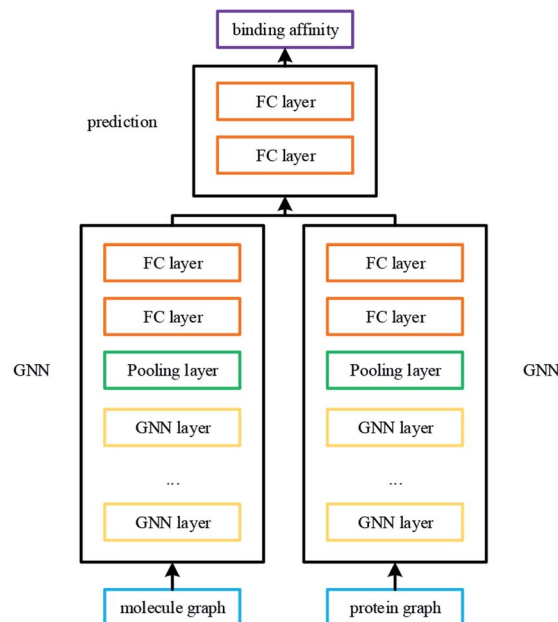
binding affinity

prediction

FC layer

FC layer

GNN

FC layer

FC layer

Pooling layer

GNN layer

...

GNN layer

molecule graph

FC layer

FC layer

Pooling layer

GNN layer

...

GNN layer

protein graph

GNN